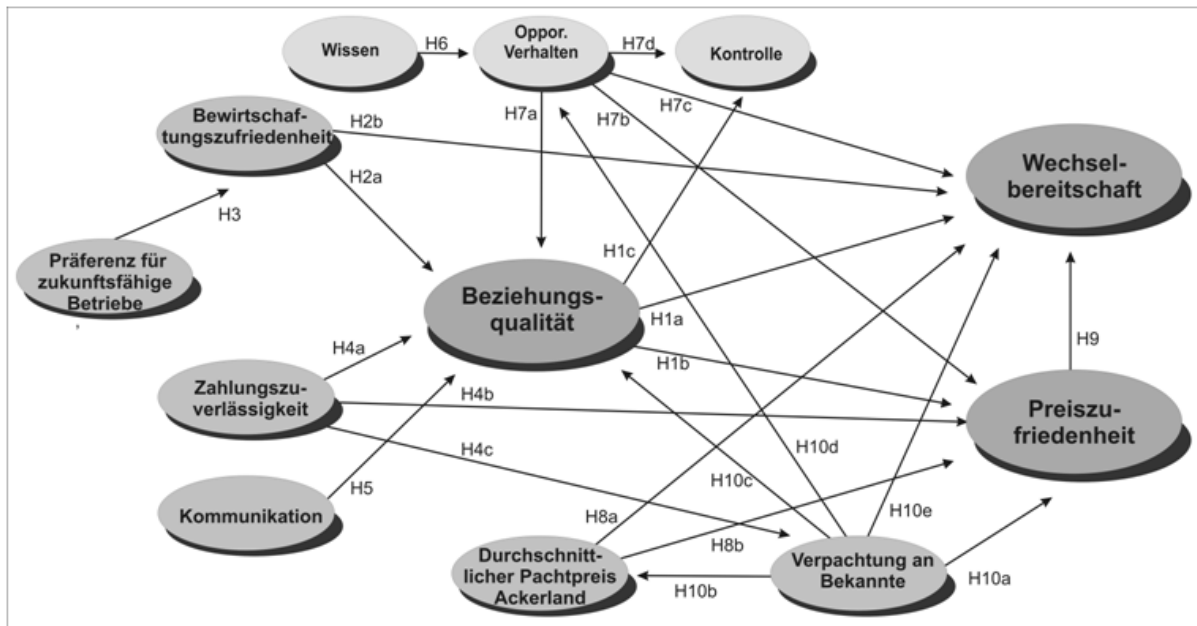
Wissen
H6
Oppor. Verhalten
H7d
Kontrolle
Bewirtschaftungszufriedenheit
H2b
H7a
H7b
H7c
Wechselbereitschaft
H2a
H3
H1c
Präferenz für zukunftsfähige Betriebe
Beziehungsqualität
H1a
H9
H4a
H1b
Zahlungszuverlässigkeit
H4b
Preiszufriedenheit
H10d
H4c
H10c
H5
Kommunikation
H8a
H10e
H8b
Durchschnittlicher Pachtpreis Ackerland
Verpachtung an Bekannte
H10b
H10a